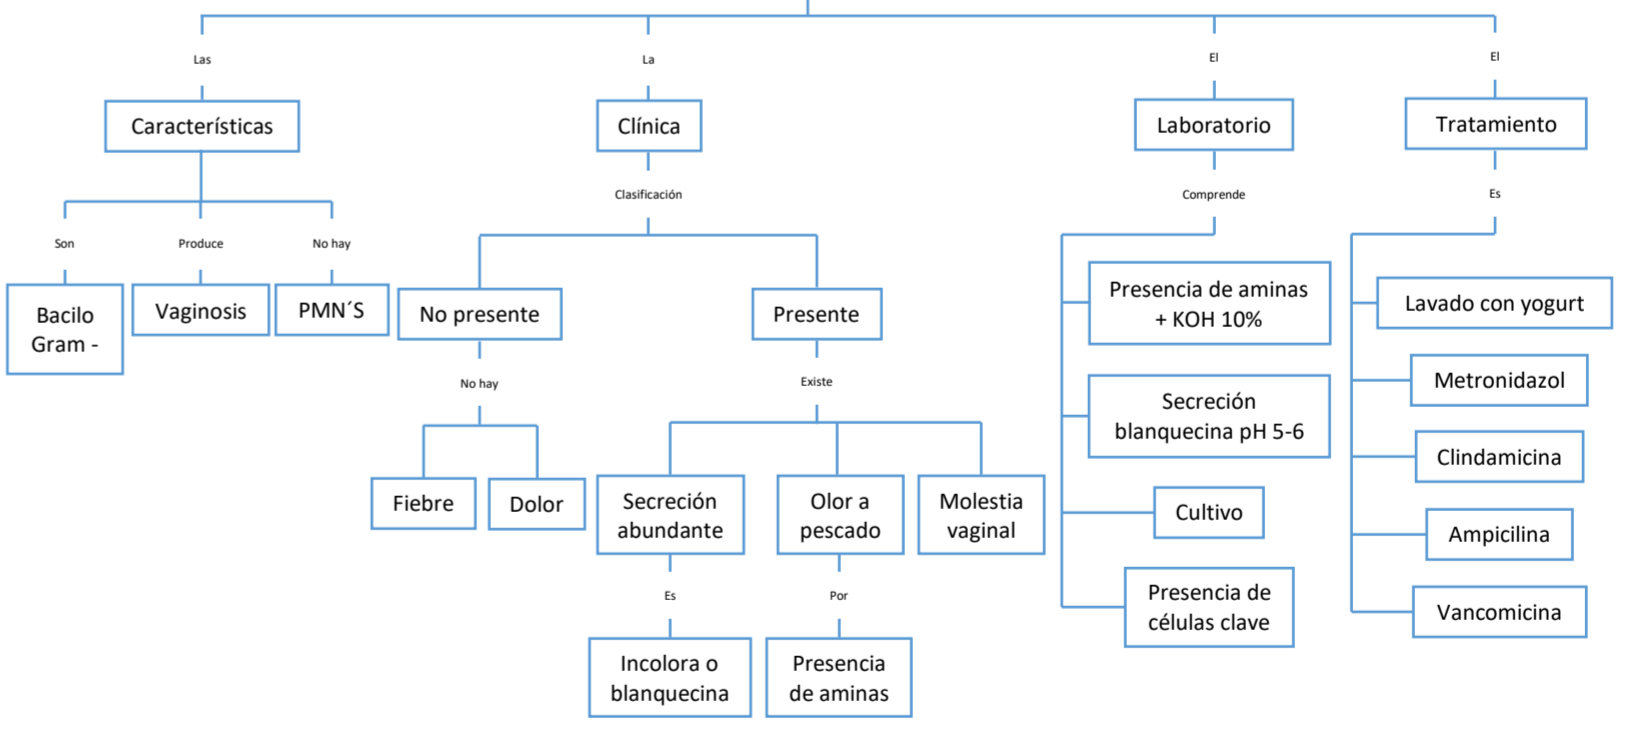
Las

Características

Son

Bacilo Gram -

Produce

Vaginosis

No hay

PMN´S

La

Clínica

Clasificación

No presente

No hay

Fiebre

Dolor

Presente

Existe

Secreción abundante

Es

Incolora o blanquecina

Olor a pescado

Por

Presencia de aminas

Molestia vaginal

El

Laboratorio

Comprende

Presencia de aminas + KOH 10%

Secreción blanquecina pH 5-6

Cultivo

Presencia de células clave

El

Tratamiento

Es

Lavado con yogurt

Metronidazol

Clindamicina

Ampicilina

Vancomicina